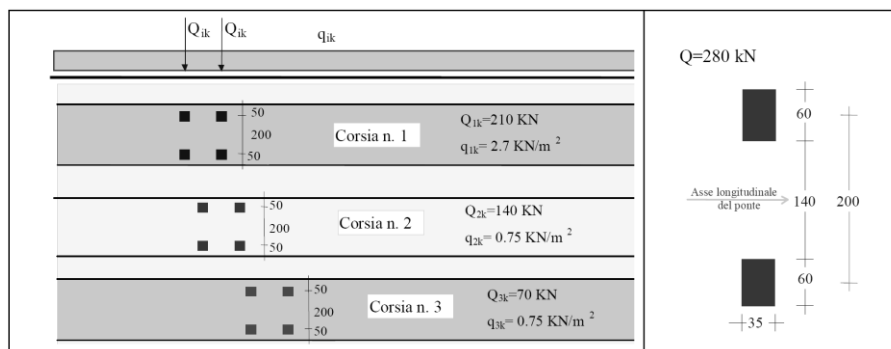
$Q_{ik}$ $Q_{ik}$ $q_{ik}$

50
200
50
Corsia n. 1
$Q_{1k}$=210 KN
$q_{1k}$= 2.7 KN/m $^2$

50
200
50
Corsia n. 2
$Q_{2k}$=140 KN
$q_{2k}$= 0.75 KN/m $^2$

50
200
50
Corsia n. 3
$Q_{3k}$=70 KN
$q_{3k}$= 0.75 KN/m $^2$

Q=280 kN

60
Asse longitudinale del ponte
140
200
60
35